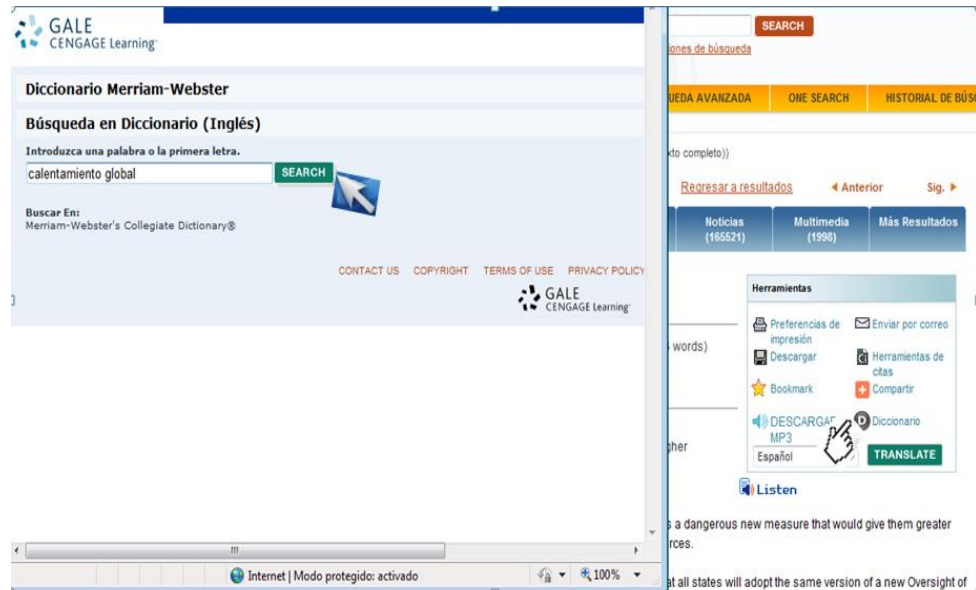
GALE
CENGAGE Learning

Diccionario Merriam-Webster

Búsqueda en Diccionario (Inglés)

Introduzca una palabra o la primera letra.

calentamiento global

SEARCH

Buscar En:
Merriam-Webster's Collegiate Dictionary®

CONTACT US COPYRIGHT TERMS OF USE PRIVACY POLICY

GALE
CENGAGE Learning

Internet | Modo protegido: activado

100%

SEARCH

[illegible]iones de búsqueda

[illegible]UEDA AVANZADA ONE SEARCH HISTORIAL DE BÚS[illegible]

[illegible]to completo))

Regresar a resultados ◄ Anterior Sig. ►

Noticias (165521)
Multimedia (1998)
Más Resultados

Herramientas

Preferencias de impresión
Enviar por correo
Descargar
Herramientas de citas
Bookmark
Compartir
DESCARGAR MP3
Diccionario
Español
TRANSLATE

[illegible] words)

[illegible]her

Listen

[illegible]s a dangerous new measure that would give them greater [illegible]rces.

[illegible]at all states will adopt the same version of a new Oversight of